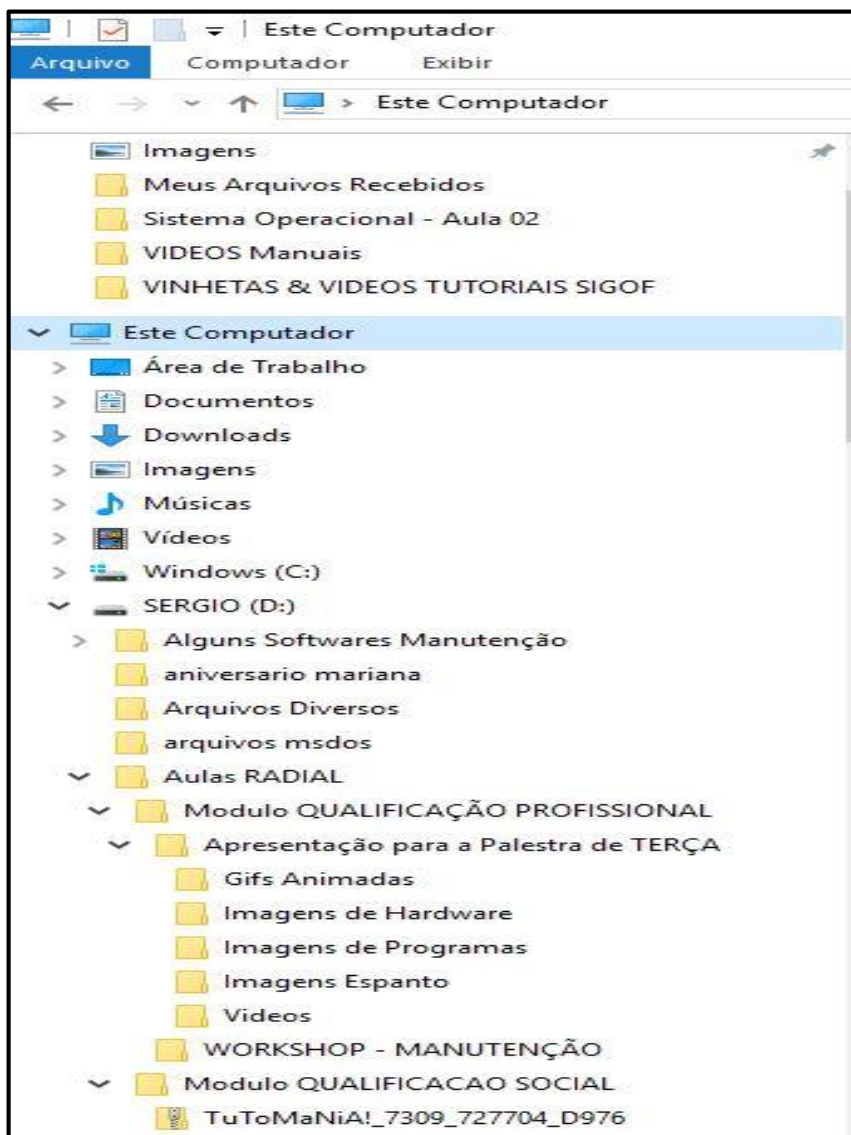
Este Computador
Arquivo Computador Exibir
Este Computador
Imagens
Meus Arquivos Recebidos
Sistema Operacional - Aula 02
VIDEOS Manuais
VINHETAS & VIDEOS TUTORIAIS SIGOF
Este Computador
Área de Trabalho
Documentos
Downloads
Imagens
Músicas
Vídeos
Windows (C:)
SERGIO (D:)
Alguns Softwares Manutenção
aniversario mariana
Arquivos Diversos
arquivos msdos
Aulas RADIAL
Modulo QUALIFICAÇÃO PROFISSIONAL
Apresentação para a Palestra de TERÇA
Gifs Animadas
Imagens de Hardware
Imagens de Programas
Imagens Espanto
Videos
WORKSHOP - MANUTENÇÃO
Modulo QUALIFICACAO SOCIAL
TuToMaNiA!_7309_727704_D976